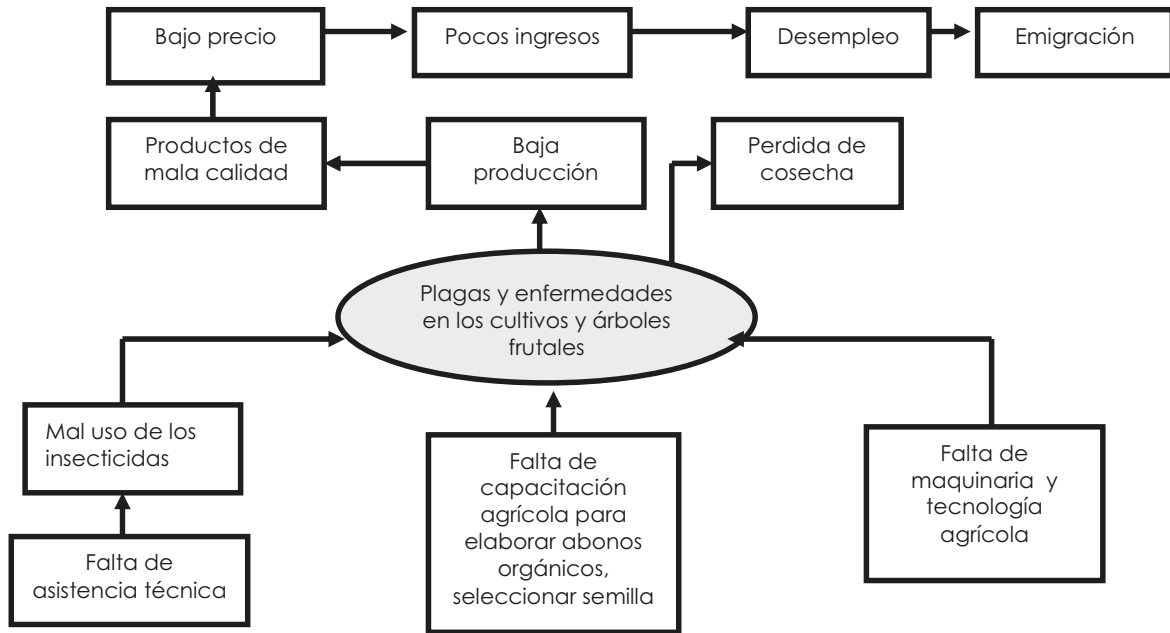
Bajo precio

Pocos ingresos

Desempleo

Emigración

Productos de mala calidad

Baja producción

Perdida de cosecha

Plagas y enfermedades en los cultivos y árboles frutales

Mal uso de los insecticidas

Falta de capacitación agrícola para elaborar abonos orgánicos, seleccionar semilla

Falta de maquinaria y tecnología agrícola

Falta de asistencia técnica